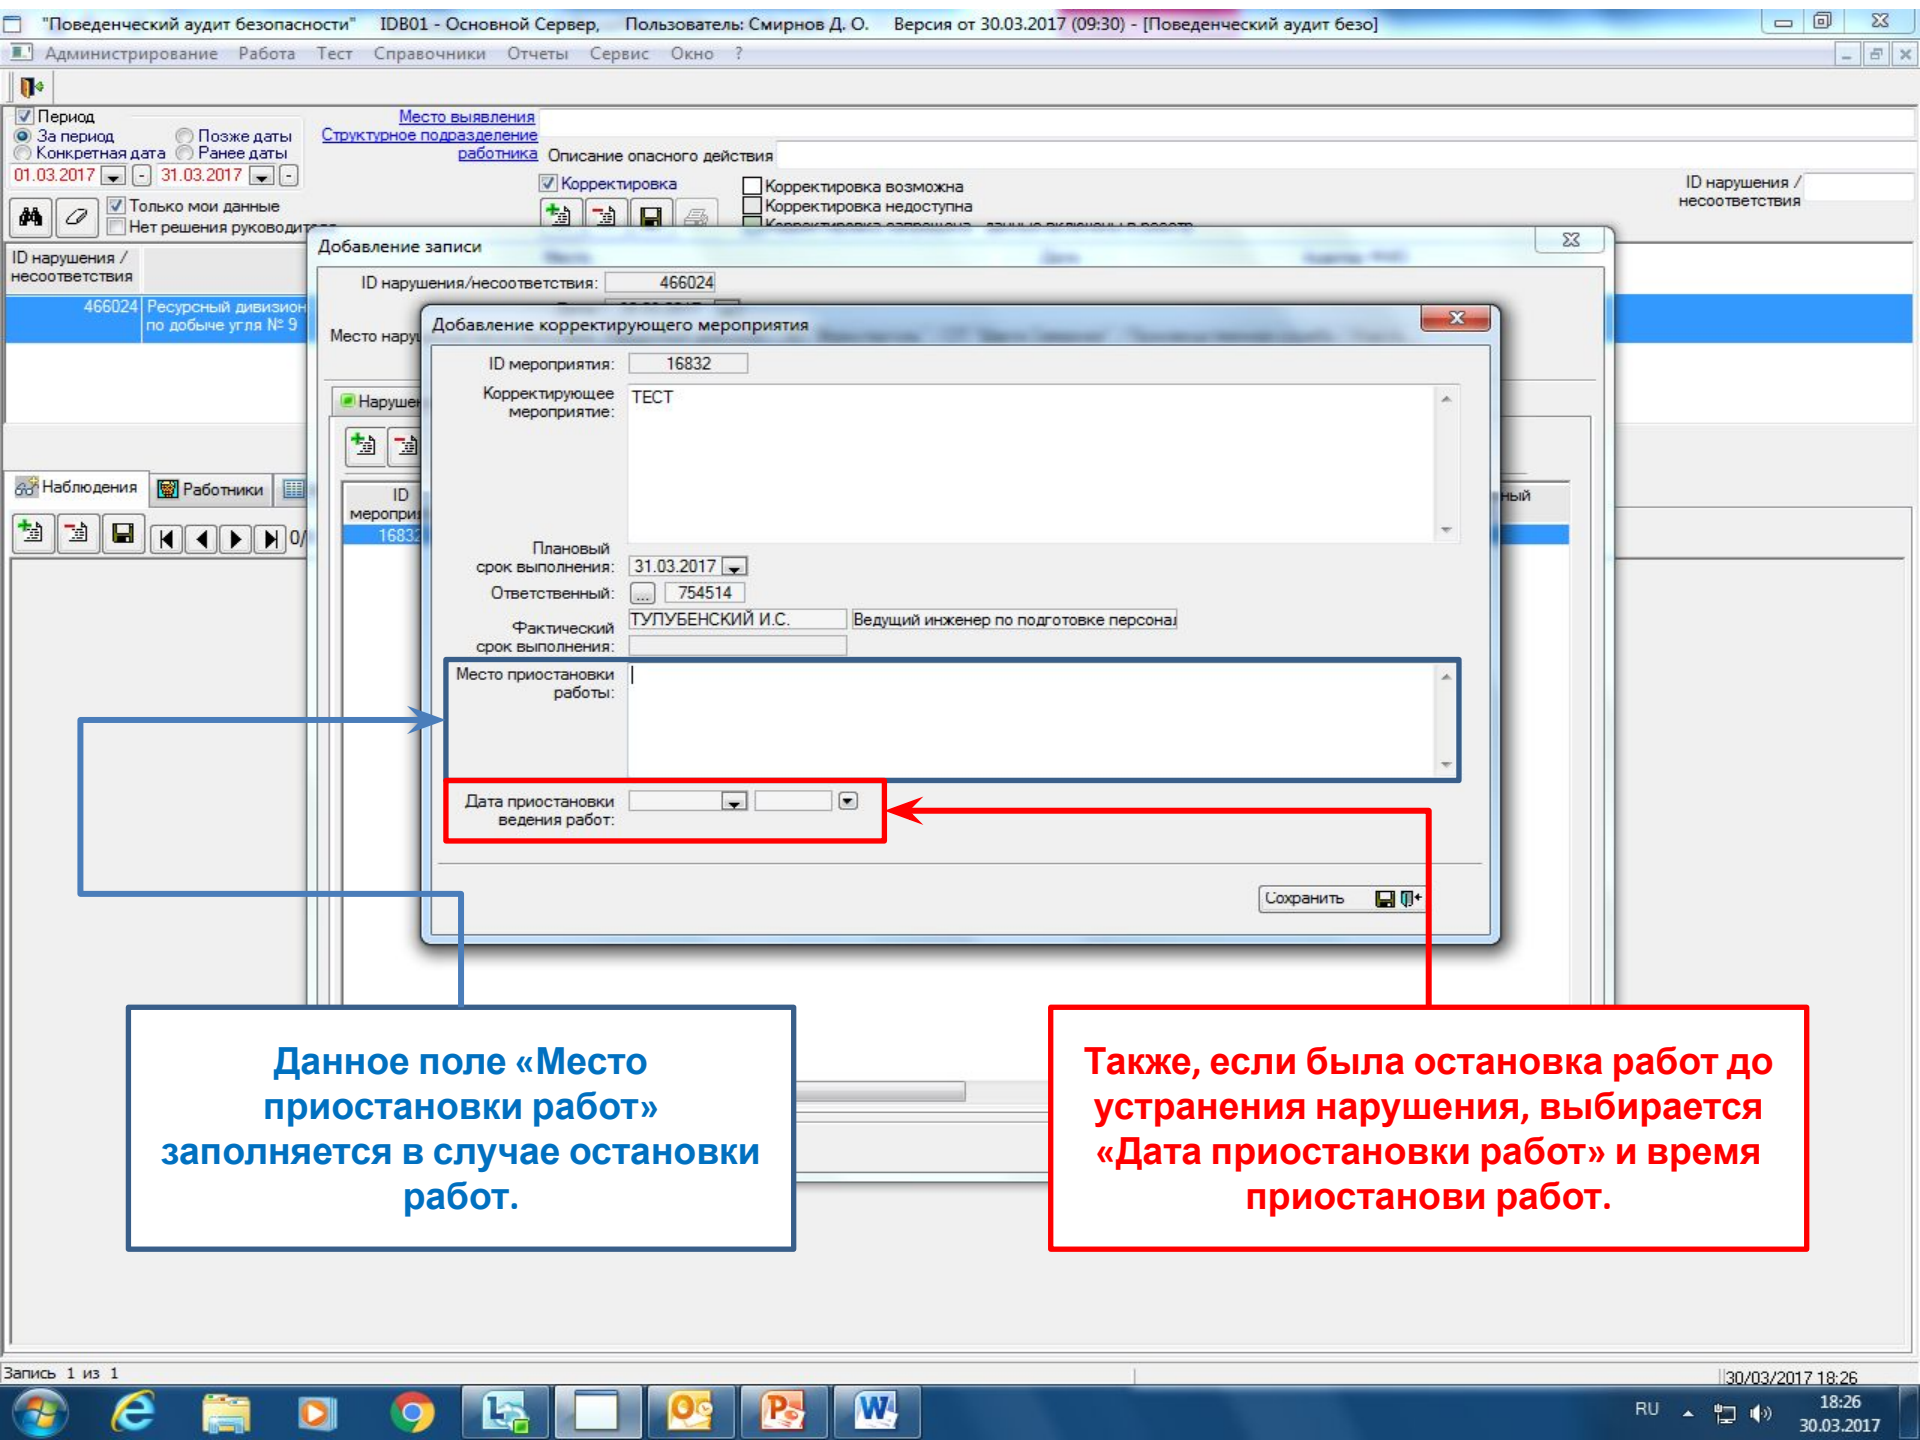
"Поведенческий аудит безопасности" IDB01 - Основной Сервер, Пользователь: Смирнов Д. О. Версия от 30.03.2017 (09:30) - [Поведенческий аудит безо]

Администрирование Работа Тест Справочники Отчеты Сервис Окно ?

Период
За период
Конкретная дата
Позже даты
Ранее даты
01.03.2017 31.03.2017
Только мои данные
Нет решения руководителя

Место выявления
Структурное подразделение работника
Описание опасного действия
Корректировка
Корректировка возможна
Корректировка недоступна

ID нарушения / несоответствия

ID нарушения / несоответствия
466024 Ресурсный дивизион по добыче угля № 9

Наблюдения Работники

Добавление записи
ID нарушения/несоответствия: 466024
Место нару
Наруше
ID меропри
1683

Добавление корректирующего мероприятия
ID мероприятия: 16832
Корректирующее мероприятие: ТЕСТ
Плановый срок выполнения: 31.03.2017
Ответственный: ... 754514
ТУЛУБЕНСКИЙ И.С. Ведущий инженер по подготовке персона
Фактический срок выполнения:
Место приостановки работы:
Дата приостановки ведения работ:
Сохранить

Данное поле «Место приостановки работ» заполняется в случае остановки работ.

Также, если была остановка работ до устранения нарушения, выбирается «Дата приостановки работ» и время приостанови работ.

Запись 1 из 1
30/03/2017 18:26
RU 18:26 30.03.2017